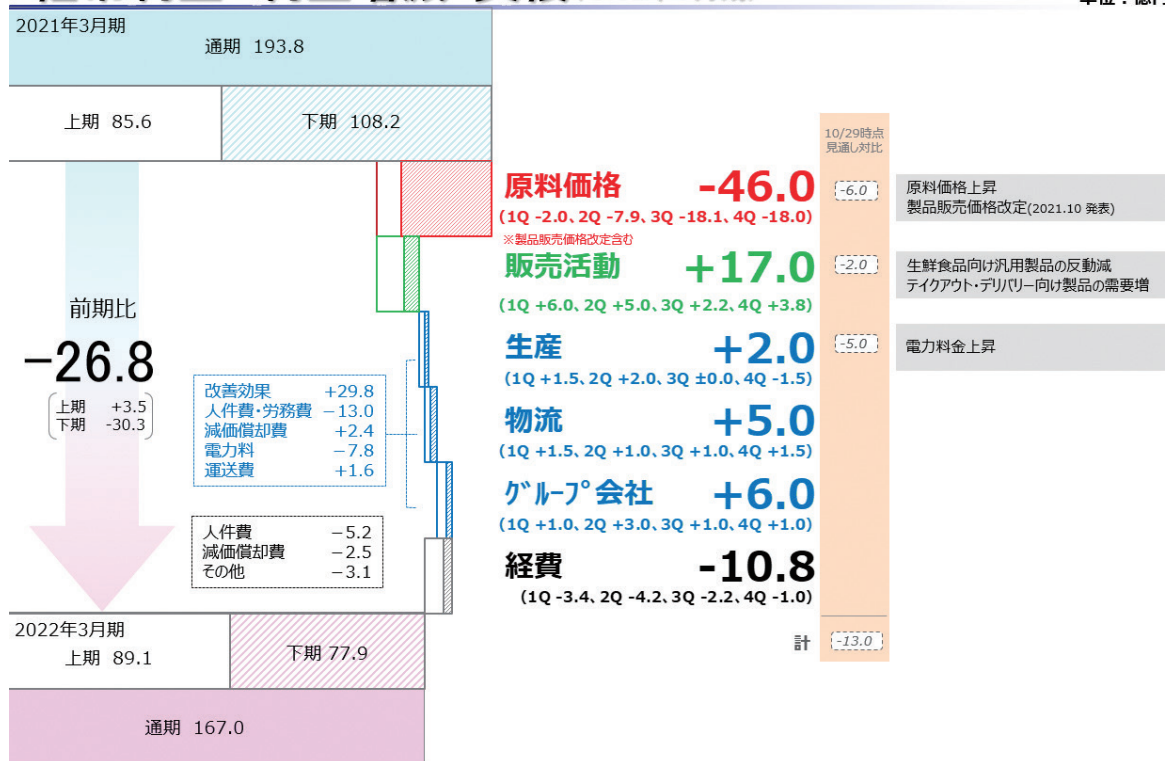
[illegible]

単位：億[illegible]

2021年3月期

通期 193.8

上期 85.6

下期 108.2

前期比

−26.8

上期 +3.5
下期 -30.3

改善効果 +29.8
人件費・労務費 −13.0
減価償却費 +2.4
電力料 −7.8
運送費 +1.6

人件費 −5.2
減価償却費 −2.5
その他 −3.1

2022年3月期

上期 89.1

下期 77.9

通期 167.0

10/29時点
見通し対比

原料価格 -46.0
(1Q -2.0、2Q -7.9、3Q -18.1、4Q -18.0)
※製品販売価格改定含む

-6.0

原料価格上昇
製品販売価格改定(2021.10 発表)

販売活動 +17.0
(1Q +6.0、2Q +5.0、3Q +2.2、4Q +3.8)

-2.0

生鮮食品向け汎用製品の反動減
テイクアウト・デリバリー向け製品の需要増

生産 +2.0
(1Q +1.5、2Q +2.0、3Q ±0.0、4Q -1.5)

-5.0

電力料金上昇

物流 +5.0
(1Q +1.5、2Q +1.0、3Q +1.0、4Q +1.5)

ｸﾞﾙｰﾌﾟ会社 +6.0
(1Q +1.0、2Q +3.0、3Q +1.0、4Q +1.0)

経費 -10.8
(1Q -3.4、2Q -4.2、3Q -2.2、4Q -1.0)

計 -13.0